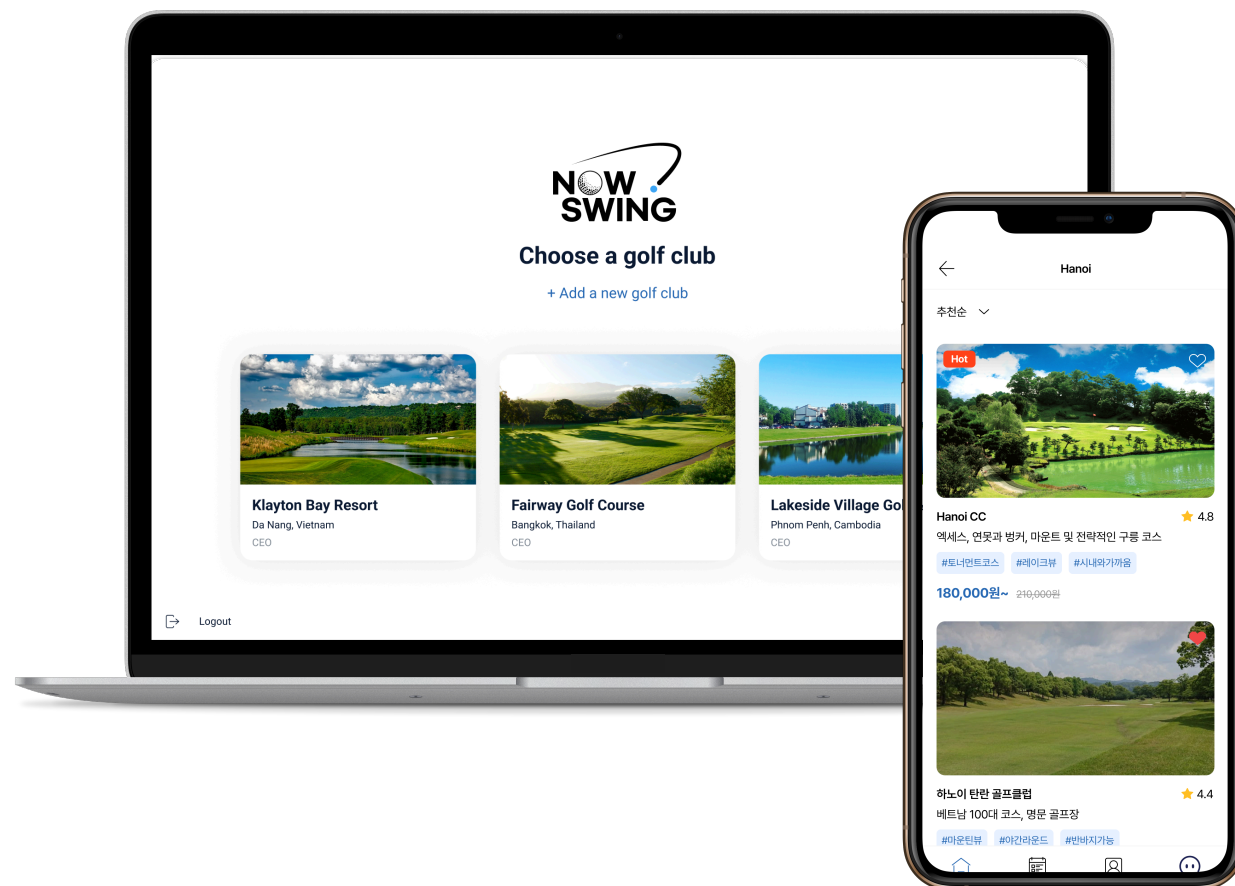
NOW SWING

Choose a golf club

+ Add a new golf club

Klayton Bay Resort
Da Nang, Vietnam
CEO

Fairway Golf Course
Bangkok, Thailand
CEO

Lakeside Village Go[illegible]
Phnom Penh, Cambodia
CEO

Logout

Hanoi

추천순

Hot

Hanoi CC
4.8
엑세스, 연못과 벙커, 마운트 및 전략적인 구릉 코스
#토너먼트코스 #레이크뷰 #시내와가까움
180,000원~ 210,000원

하노이 탄란 골프클럽
4.4
베트남 100대 코스, 명문 골프장
#마운틴뷰 #야간라운드 #반바지가능